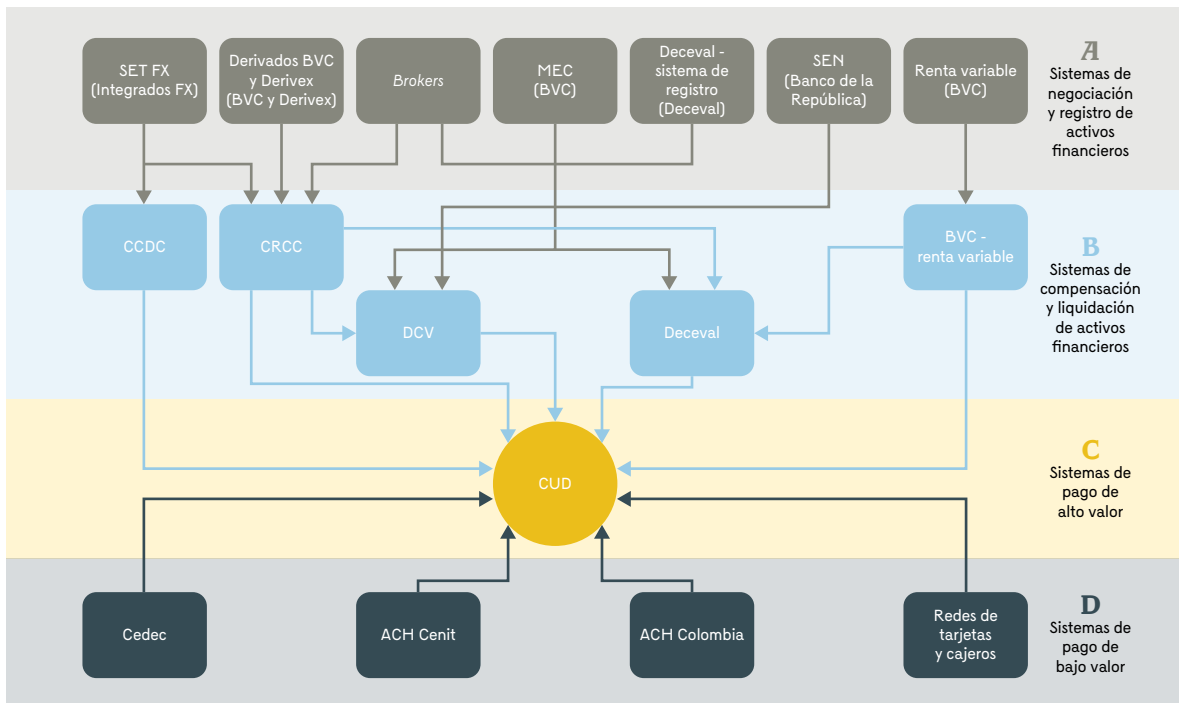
SET FX (Integrados FX)

Derivados BVC y Derivex (BVC y Derivex)

Brokers

MEC (BVC)

Deceval - sistema de registro (Deceval)

SEN (Banco de la República)

Renta variable (BVC)

A
Sistemas de negociación y registro de activos financieros

CCDC

CRCC

BVC - renta variable

DCV

Deceval

B
Sistemas de compensación y liquidación de activos financieros

CUD

C
Sistemas de pago de alto valor

Cedec

ACH Cenit

ACH Colombia

Redes de tarjetas y cajeros

D
Sistemas de pago de bajo valor